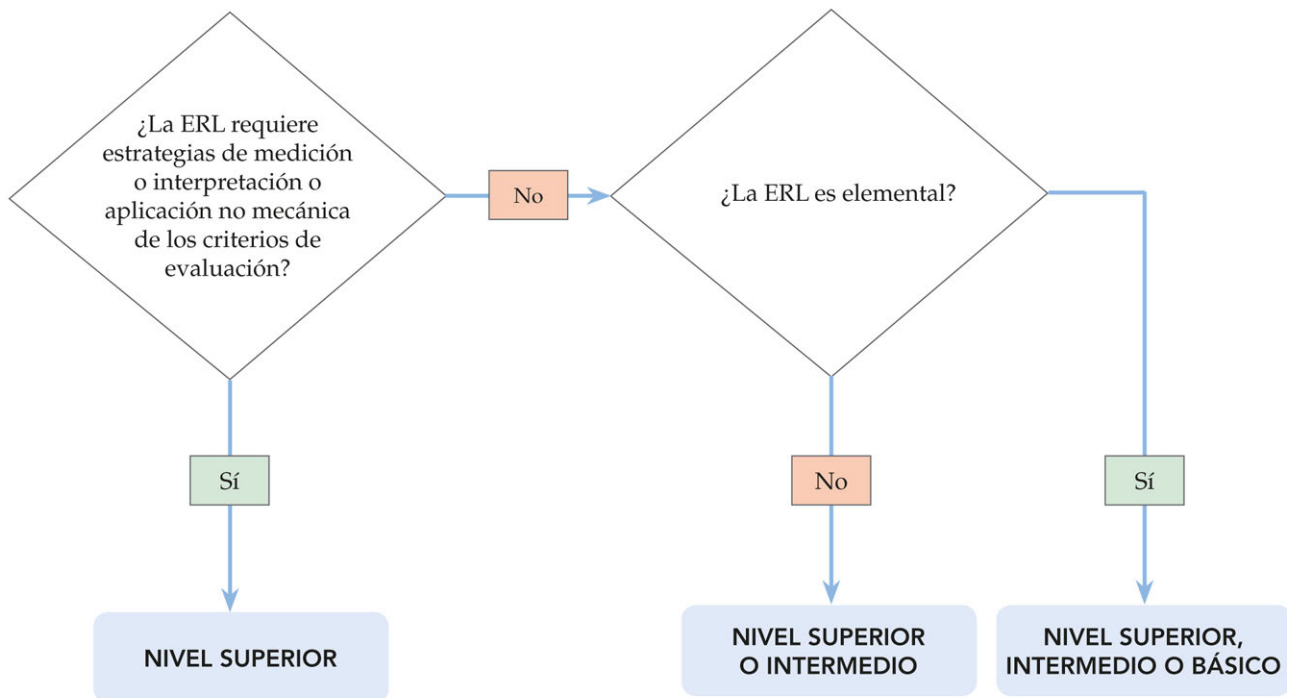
¿La ERL requiere estrategias de medición o interpretación o aplicación no mecánica de los criterios de evaluación?

No

¿La ERL es elemental?

Sí

NIVEL SUPERIOR

No

NIVEL SUPERIOR O INTERMEDIO

Sí

NIVEL SUPERIOR, INTERMEDIO O BÁSICO